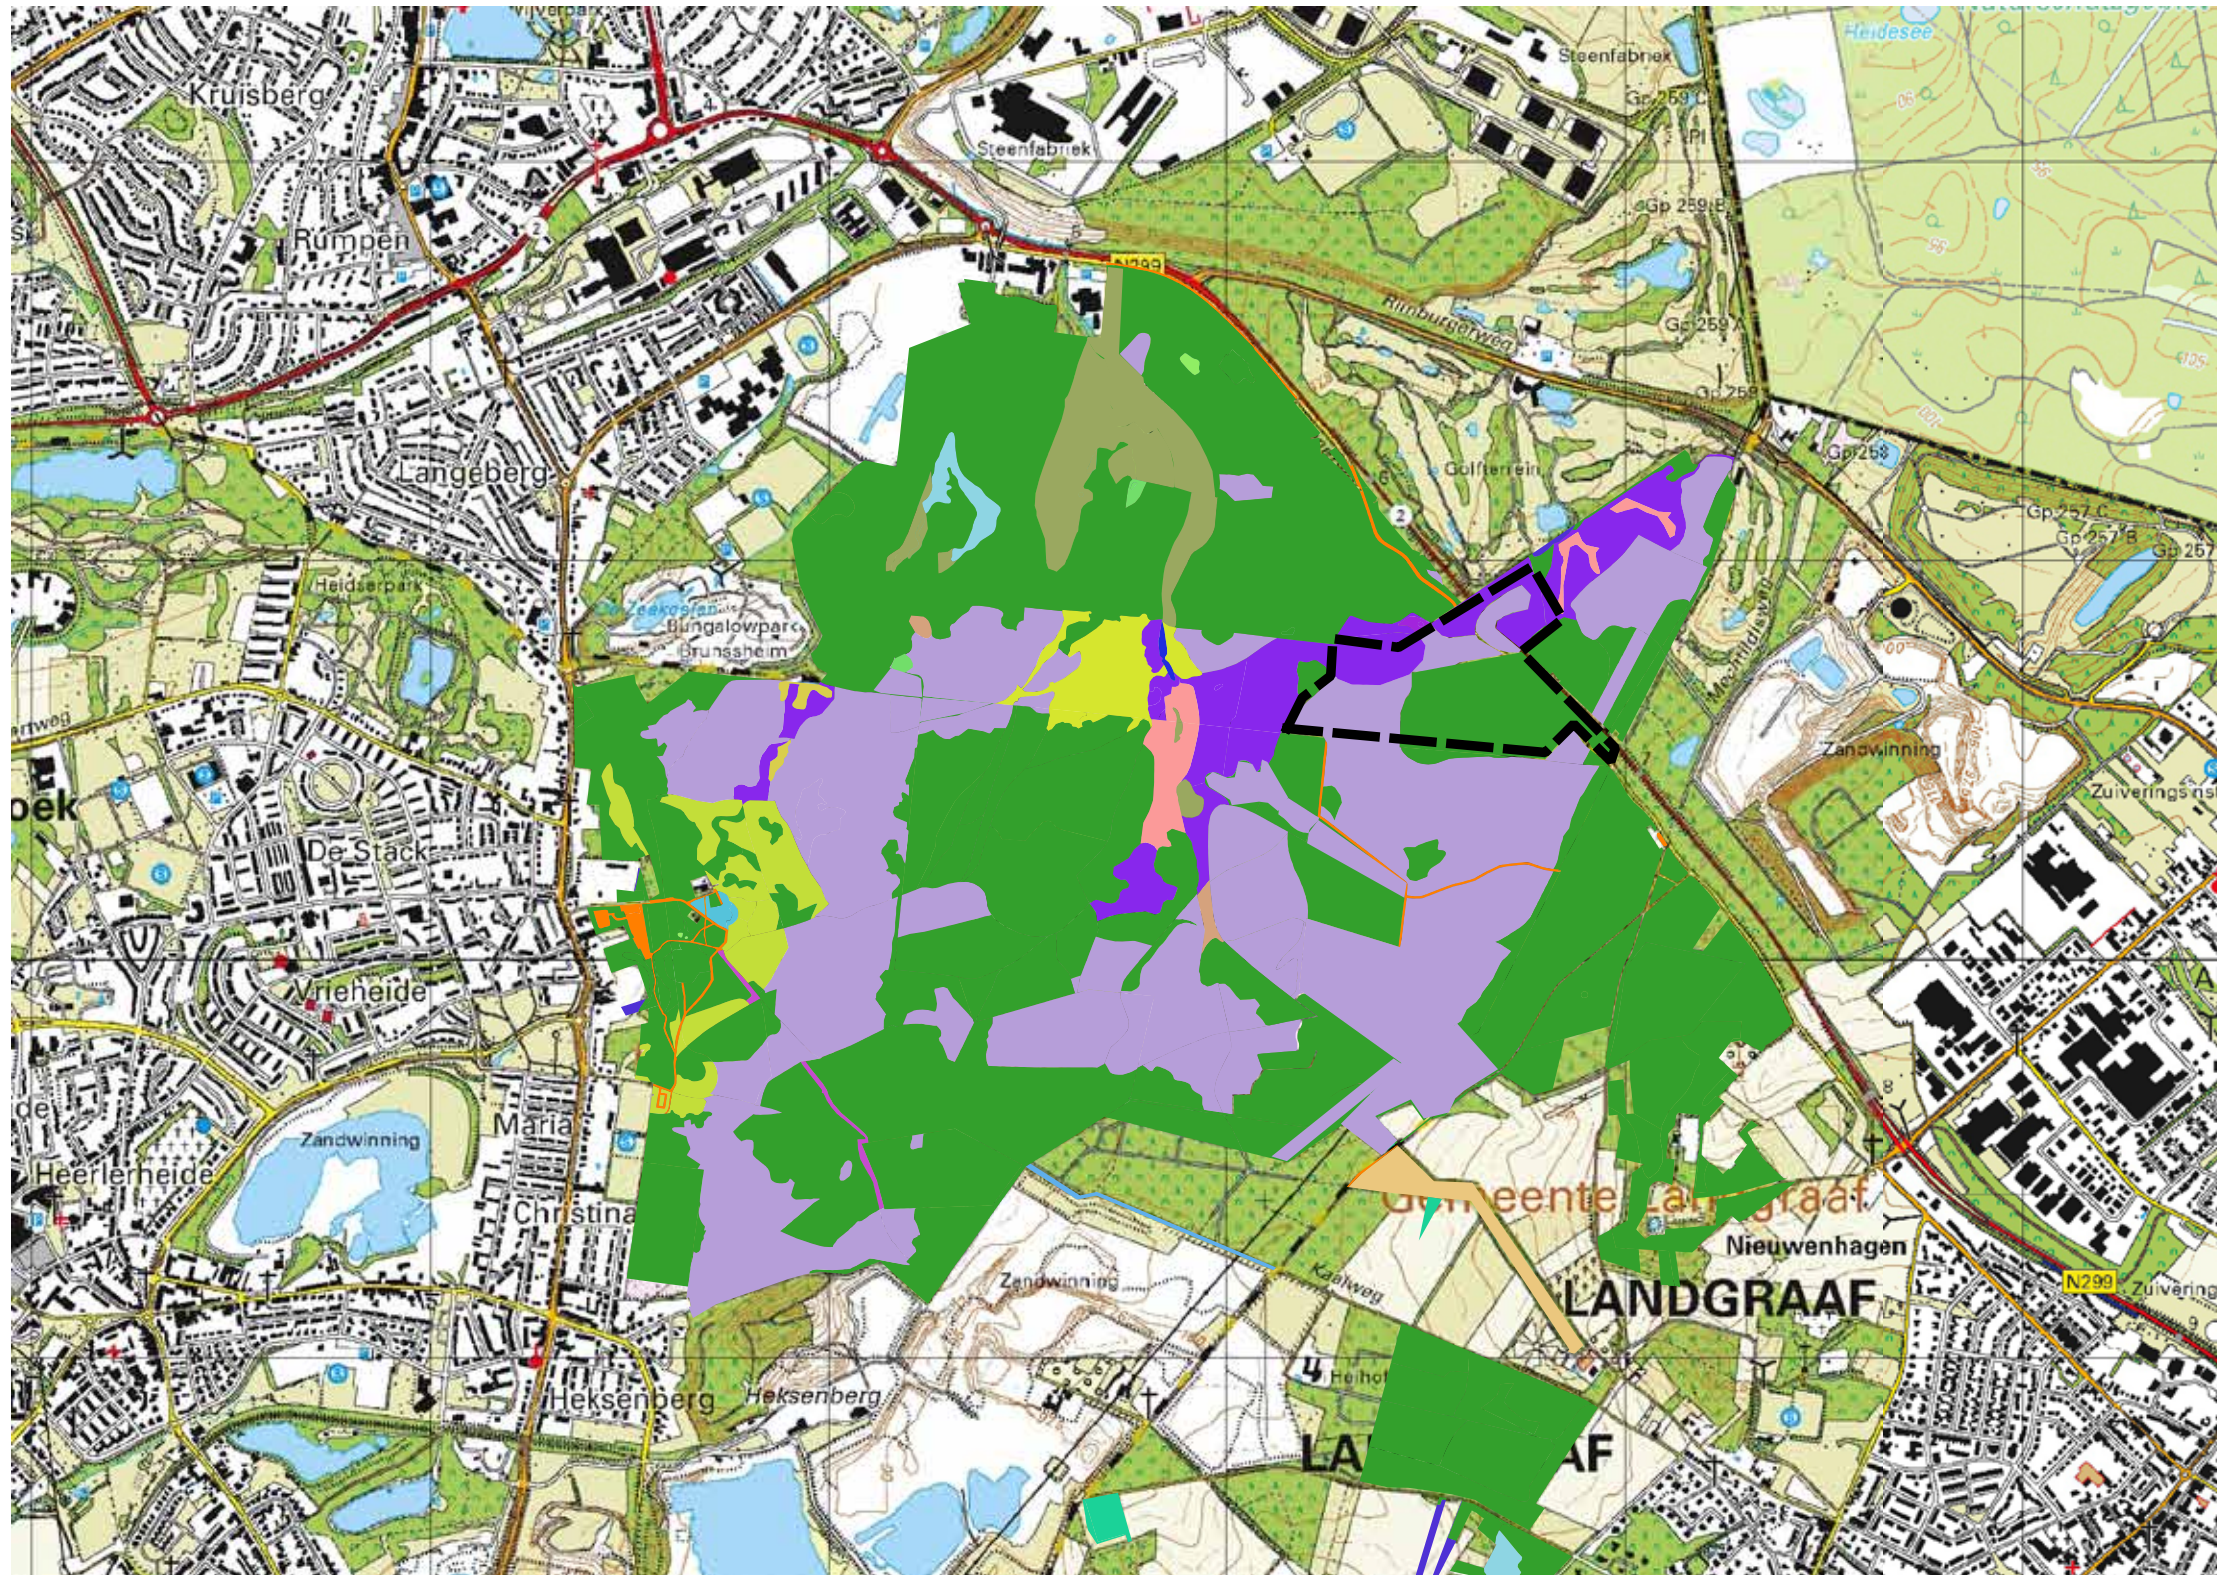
Kruisberg
Rumpen
Langeberg
Heidsepark
Bungalowpark Brunssheim
De Stack
Vrieheide
Zandwinning
Heerlerheide
Maria
Christina
Heksenberg
Heksenberg
Steenfabriek
Steenfabriek
N299
Rimburgerweg
Golfterrein
Heidesee
Gp 259 C
Gp 259 B
Gp 259 A
Gp 258
Gp 258
Gp 257 C
Gp 257 B
Gp 257
Zandwinning
Zuiveringsinst
Zandwinning
Gemeente Landgraaf
Nieuwenhagen
LANDGRAAF
N299
Zuivering
Kakweg
LA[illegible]AF